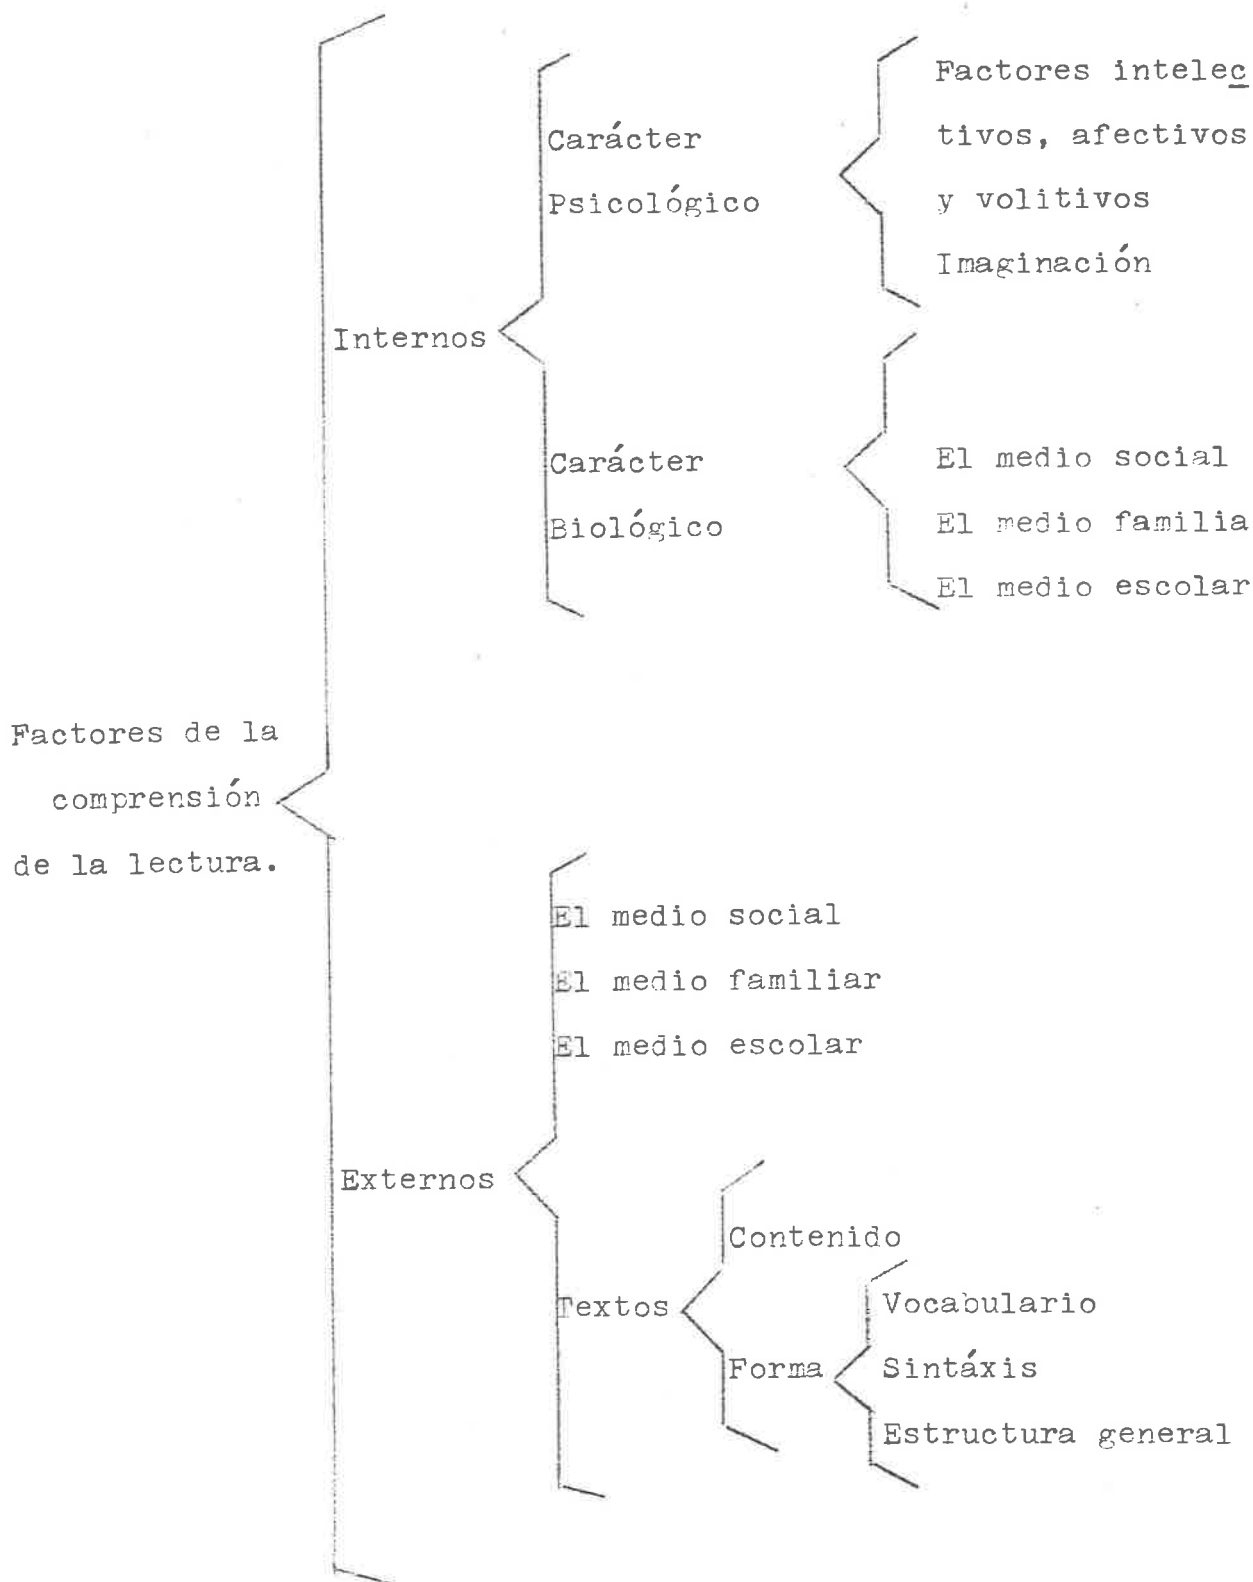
Factores de la comprensión de la lectura.

Internos

Carácter Psicológico

Factores intelectivos, afectivos y volitivos
Imaginación

Carácter Biológico

El medio social
El medio familia
El medio escolar

Externos

El medio social
El medio familiar
El medio escolar

Textos

Contenido

Forma

Vocabulario
Sintáxis
Estructura general